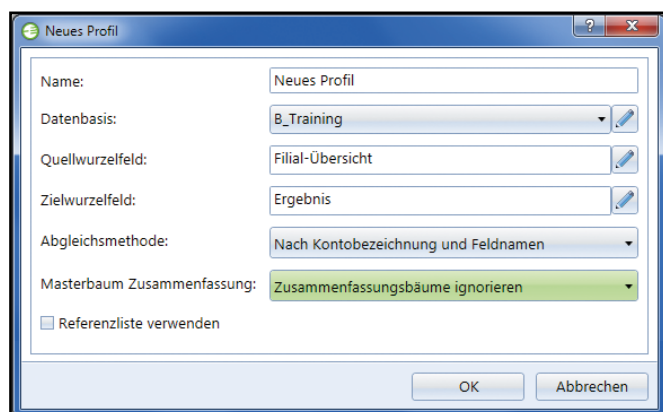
Neues Profil

?

x

Name:
Neues Profil

Datenbasis:
B_Training

Quellwurzelfeld:
Filial-Übersicht

Zielwurzelfeld:
Ergebnis

Abgleichsmethode:
Nach Kontobezeichnung und Feldnamen

Masterbaum Zusammenfassung:
Zusammenfassungsbäume ignorieren

Referenzliste verwenden

OK

Abbrechen